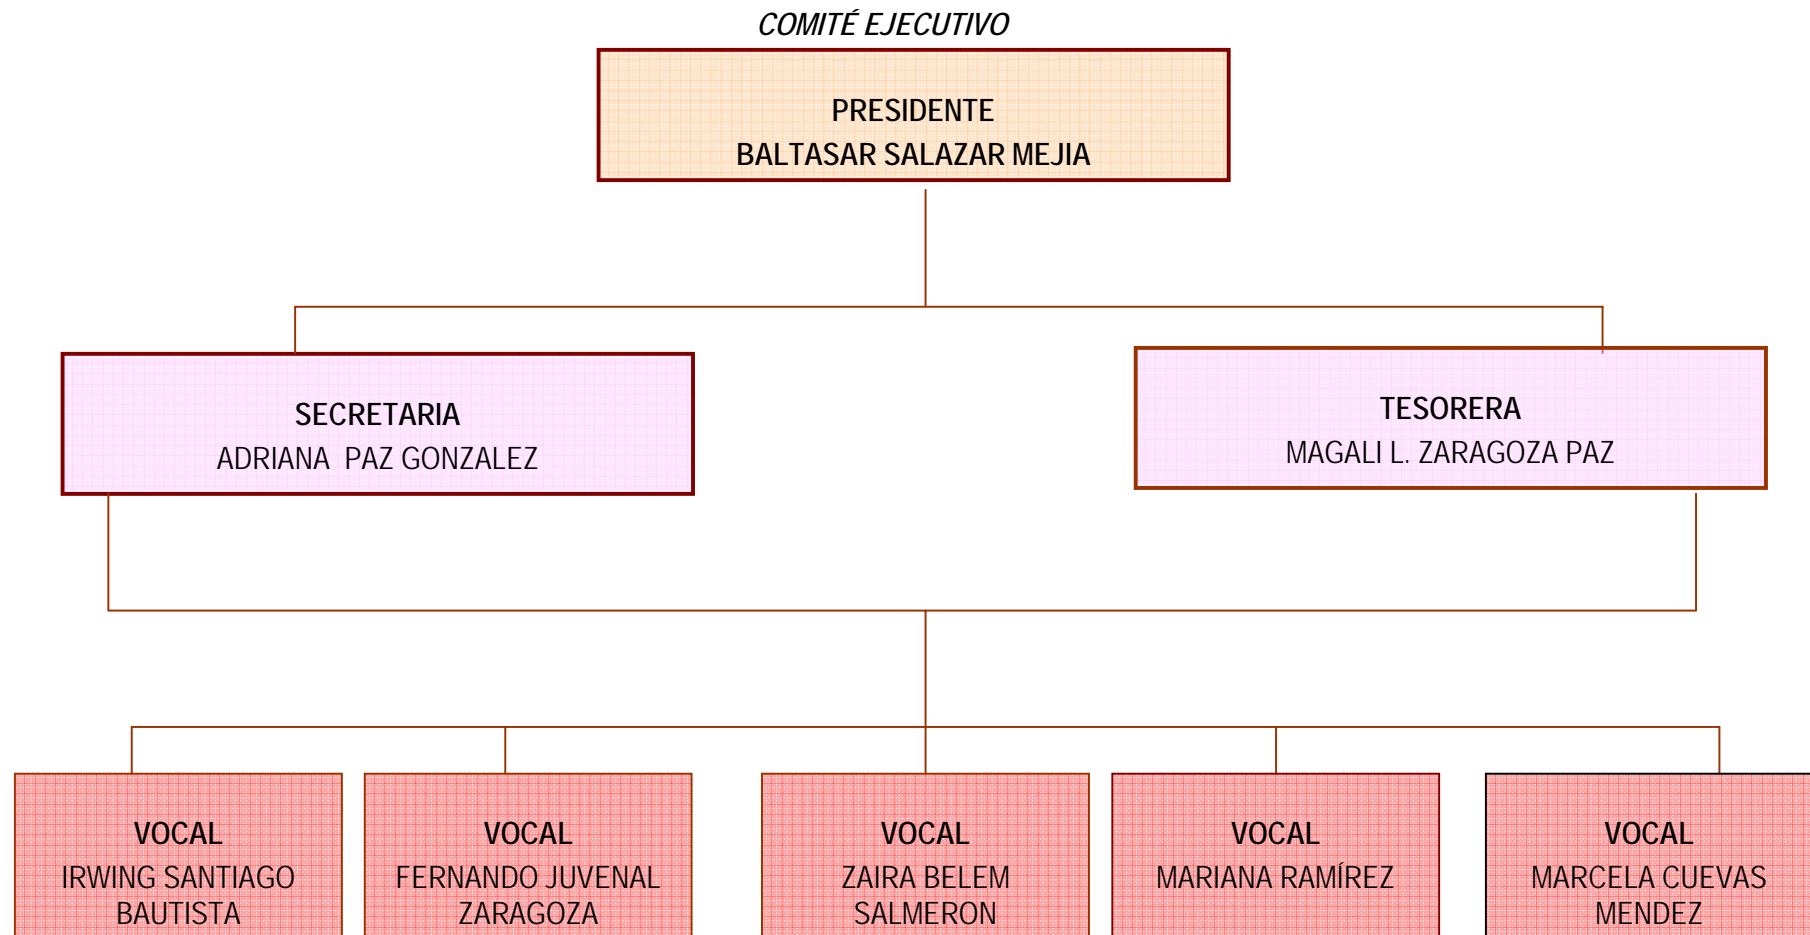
COMITÉ EJECUTIVO

PRESIDENTE
BALTASAR SALAZAR MEJIA

SECRETARIA
ADRIANA PAZ GONZALEZ

TESORERA
MAGALI L. ZARAGOZA PAZ

VOCAL
IRWING SANTIAGO BAUTISTA

VOCAL
FERNANDO JUVENAL ZARAGOZA

VOCAL
ZAIRA BELEM SALMERON

VOCAL
MARIANA RAMÍREZ

VOCAL
MARCELA CUEVAS MENDEZ